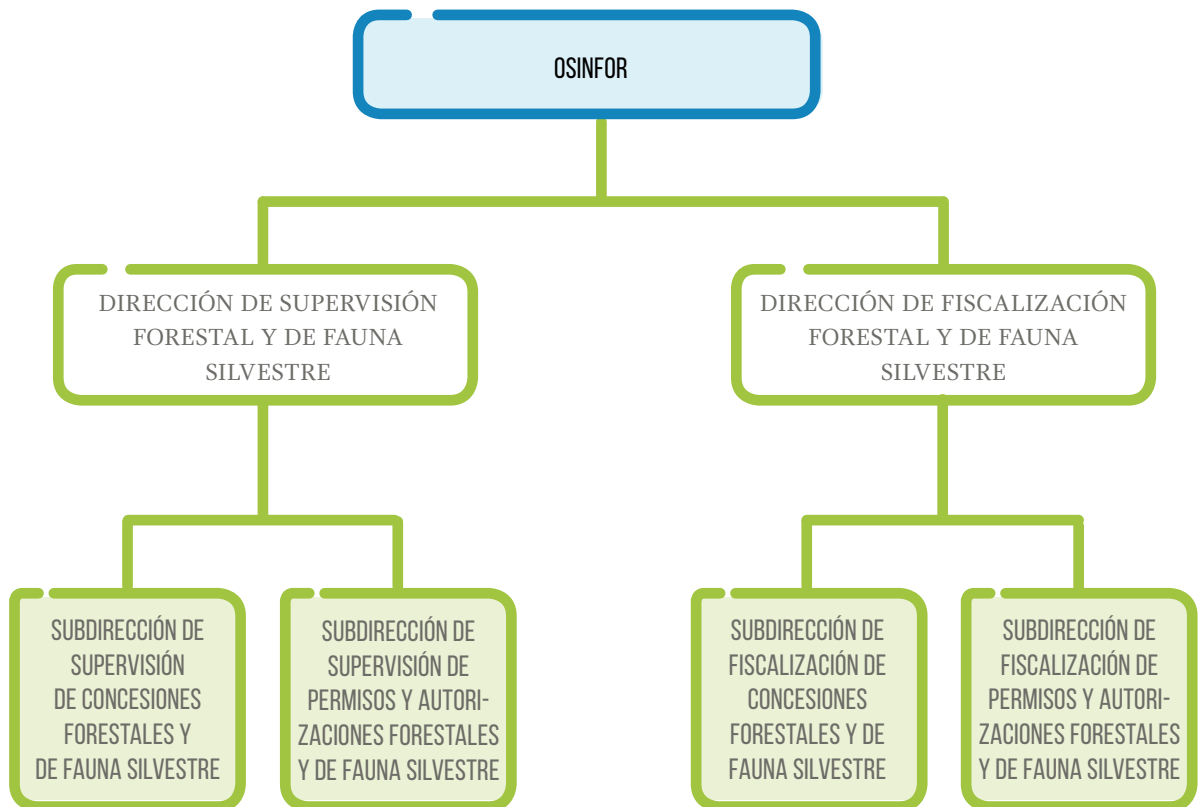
OSINFOR

DIRECCIÓN DE SUPERVISIÓN FORESTAL Y DE FAUNA SILVESTRE

DIRECCIÓN DE FISCALIZACIÓN FORESTAL Y DE FAUNA SILVESTRE

SUBDIRECCIÓN DE SUPERVISIÓN DE CONCESIONES FORESTALES Y DE FAUNA SILVESTRE

SUBDIRECCIÓN DE SUPERVISIÓN DE PERMISOS Y AUTORIZACIONES FORESTALES Y DE FAUNA SILVESTRE

SUBDIRECCIÓN DE FISCALIZACIÓN DE CONCESIONES FORESTALES Y DE FAUNA SILVESTRE

SUBDIRECCIÓN DE FISCALIZACIÓN DE PERMISOS Y AUTORIZACIONES FORESTALES Y DE FAUNA SILVESTRE